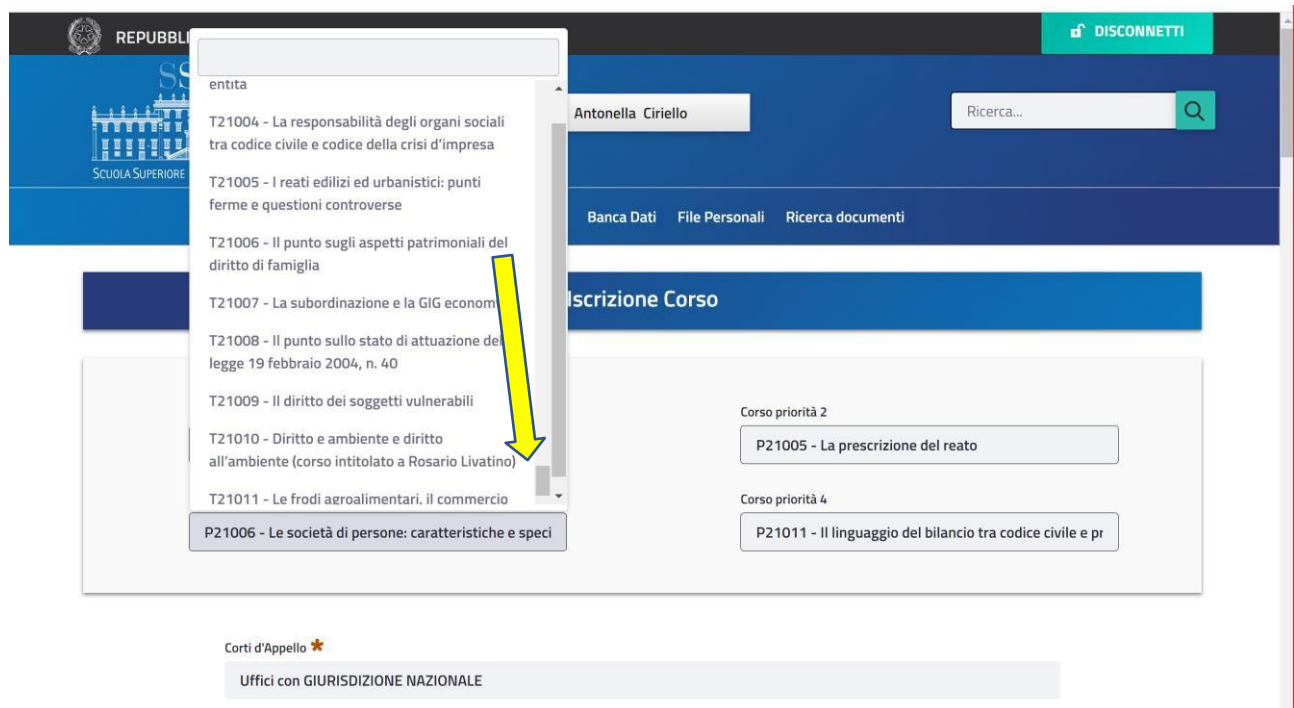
REPUBBLI

DISCONNETTI

SS

Scuola Superiore

Antonella Ciriello

Ricerca...

Banca Dati File Personali Ricerca documenti

Iscrizione Corso

entità

T21004 - La responsabilità degli organi sociali tra codice civile e codice della crisi d'impresa

T21005 - I reati edilizi ed urbanistici: punti ferme e questioni controverse

T21006 - Il punto sugli aspetti patrimoniali del diritto di famiglia

T21007 - La subordinazione e la GIG econom

T21008 - Il punto sullo stato di attuazione del legge 19 febbraio 2004, n. 40

T21009 - Il diritto dei soggetti vulnerabili

T21010 - Diritto e ambiente e diritto all'ambiente (corso intitolato a Rosario Livatino)

T21011 - Le frodi agroalimentari, il commercio

P21006 - Le società di persone: caratteristiche e speci

Corso priorità 2

P21005 - La prescrizione del reato

Corso priorità 4

P21011 - Il linguaggio del bilancio tra codice civile e pr

Corti d'Appello *

Uffici con GIURISDIZIONE NAZIONALE